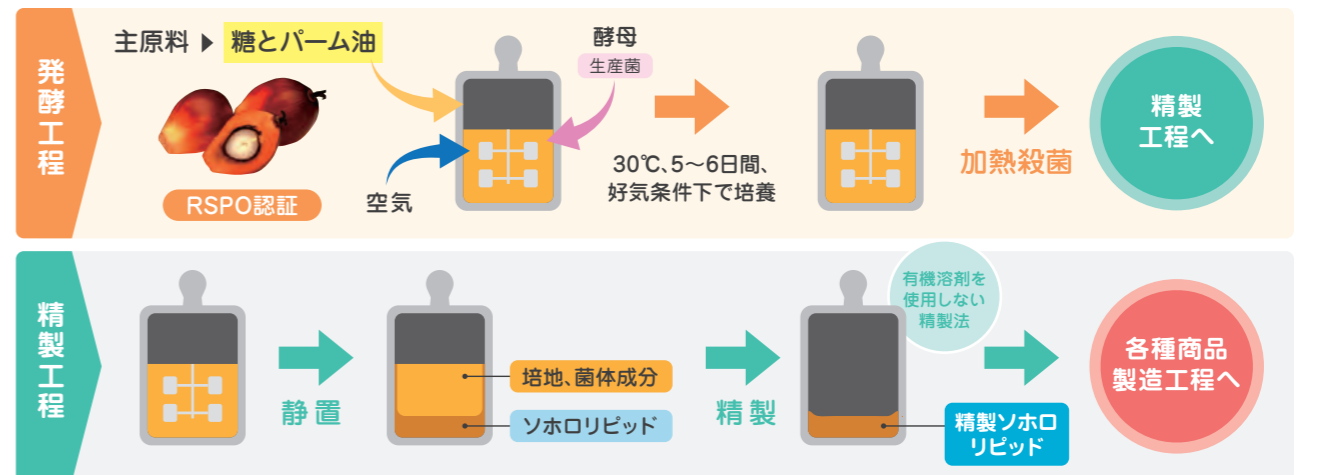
発酵工程

主原料 ▶ 糖とパーム油

RSPO認証

酵母
生産菌

空気

30℃、5〜6日間、好気条件下で培養

加熱殺菌

精製工程へ

精製工程

静置

培地、菌体成分

ソホロリピッド

精製

有機溶剤を使用しない精製法

精製ソホロリピッド

各種商品製造工程へ